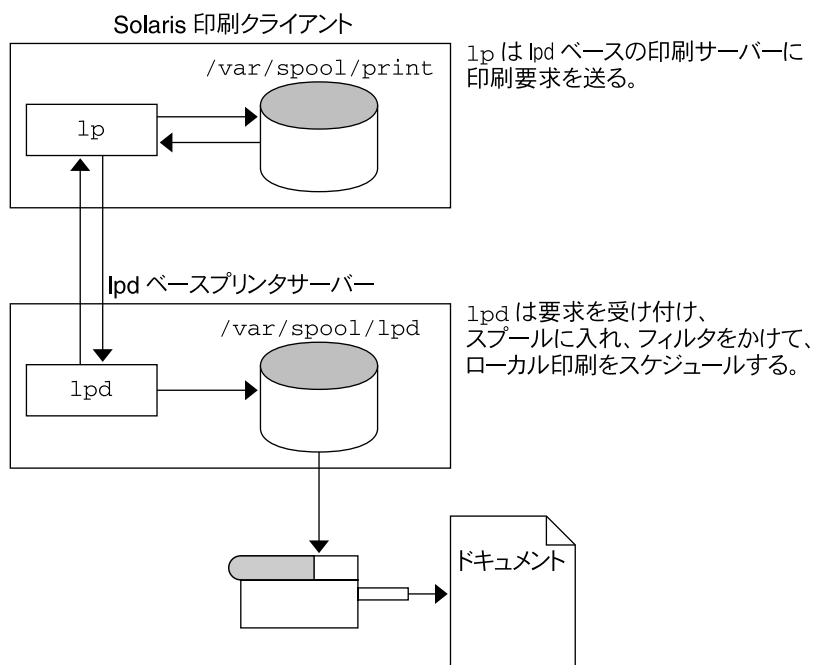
Solaris 印刷クライアント

/var/spool/print

lp

lp は lpd ベースの印刷サーバーに印刷要求を送る。

lpd ベースプリンタサーバー

/var/spool/lpd

lpd

lpd は要求を受け付け、スプールに入れ、フィルタをかけて、ローカル印刷をスケジュールする。

ドキュメント